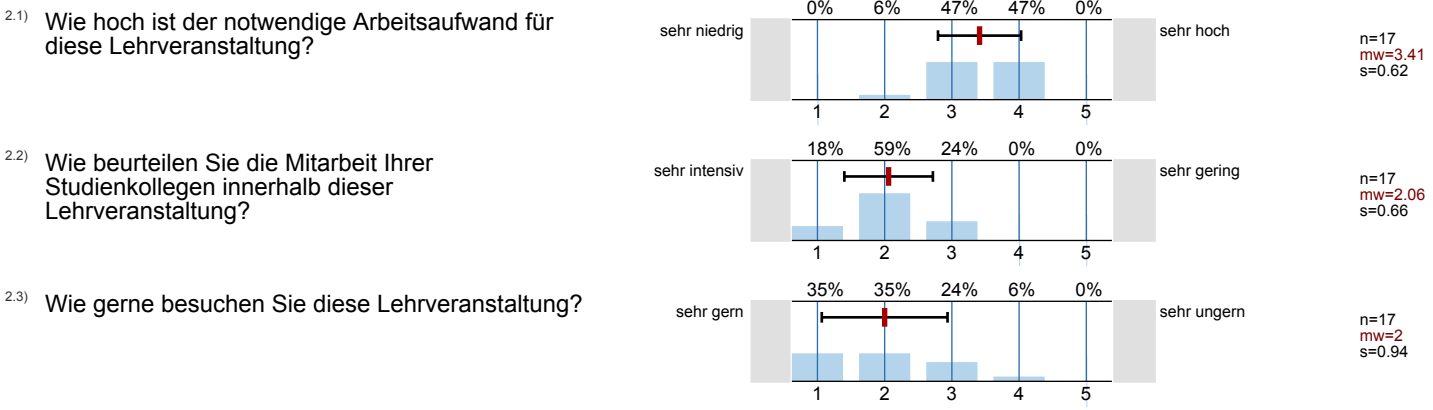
2.1) Wie hoch ist der notwendige Arbeitsaufwand für diese Lehrveranstaltung?

| | 0% | 6% | 47% | 47% | 0% | |
|---|---|---|---|---|---|---|
| sehr niedrig | 1 | 2 | 3 | 4 | 5 | sehr hoch |

n=17
mw=3.41
s=0.62

2.2) Wie beurteilen Sie die Mitarbeit Ihrer Studienkollegen innerhalb dieser Lehrveranstaltung?

| | 18% | 59% | 24% | 0% | 0% | |
|---|---|---|---|---|---|---|
| sehr intensiv | 1 | 2 | 3 | 4 | 5 | sehr gering |

n=17
mw=2.06
s=0.66

2.3) Wie gerne besuchen Sie diese Lehrveranstaltung?

| | 35% | 35% | 24% | 6% | 0% | |
|---|---|---|---|---|---|---|
| sehr gern | 1 | 2 | 3 | 4 | 5 | sehr ungern |

n=17
mw=2
s=0.94